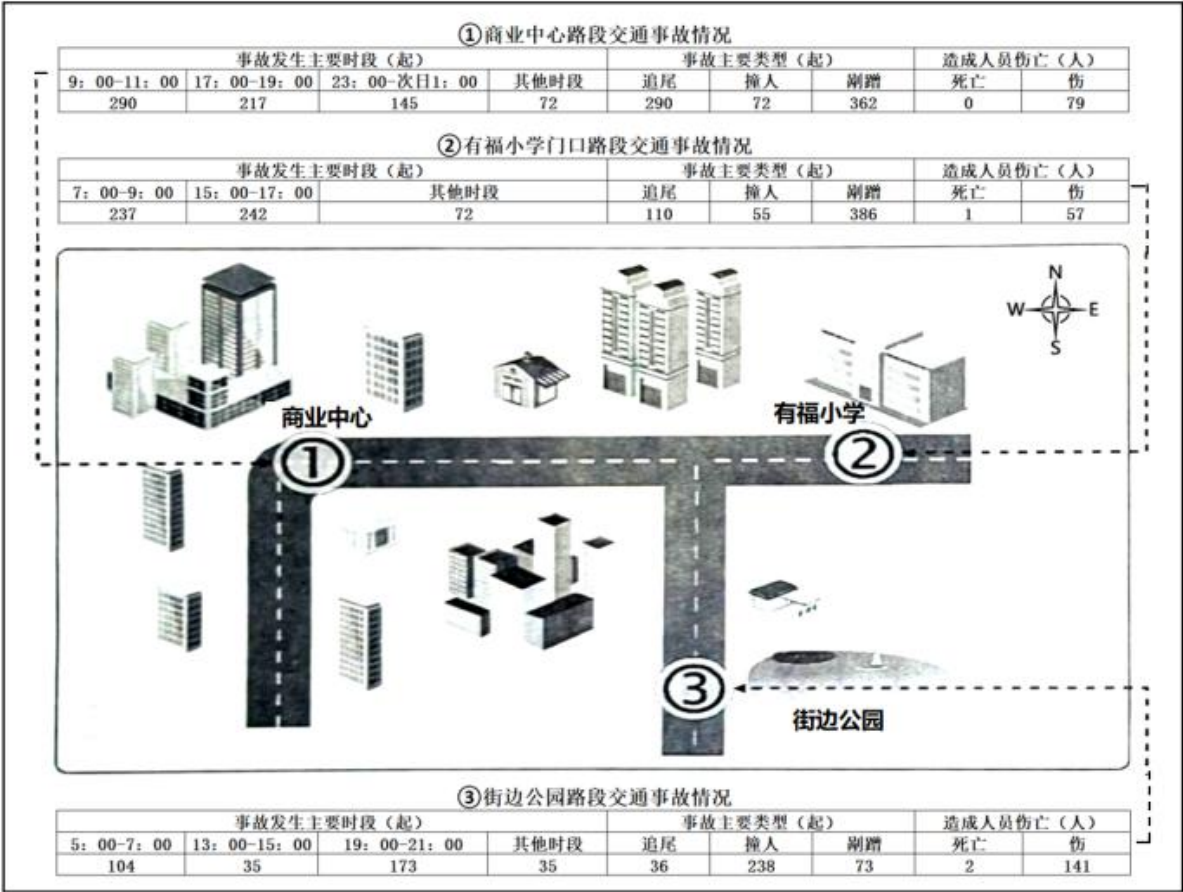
①商业中心路段交通事故情况

| 事故发生主要时段（起） | | | | 事故主要类型（起） | | | 造成人员伤亡（人） | |
|---|---|---|---|---|---|---|---|---|
| 9：00-11：00 | 17：00-19：00 | 23：00-次日1：00 | 其他时段 | 追尾 | 撞人 | 剐蹭 | 死亡 | 伤 |
| 290 | 217 | 145 | 72 | 290 | 72 | 362 | 0 | 79 |

②有福小学门口路段交通事故情况

| 事故发生主要时段（起） | | | 事故主要类型（起） | | | 造成人员伤亡（人） | |
|---|---|---|---|---|---|---|---|
| 7：00-9：00 | 15：00-17：00 | 其他时段 | 追尾 | 撞人 | 剐蹭 | 死亡 | 伤 |
| 237 | 242 | 72 | 110 | 55 | 386 | 1 | 57 |

N
W
E
S

商业中心
有福小学
①
②
③
街边公园

③街边公园路段交通事故情况

| 事故发生主要时段（起） | | | | 事故主要类型（起） | | | 造成人员伤亡（人） | |
|---|---|---|---|---|---|---|---|---|
| 5：00-7：00 | 13：00-15：00 | 19：00-21：00 | 其他时段 | 追尾 | 撞人 | 剐蹭 | 死亡 | 伤 |
| 104 | 35 | 173 | 35 | 36 | 238 | 73 | 2 | 141 |